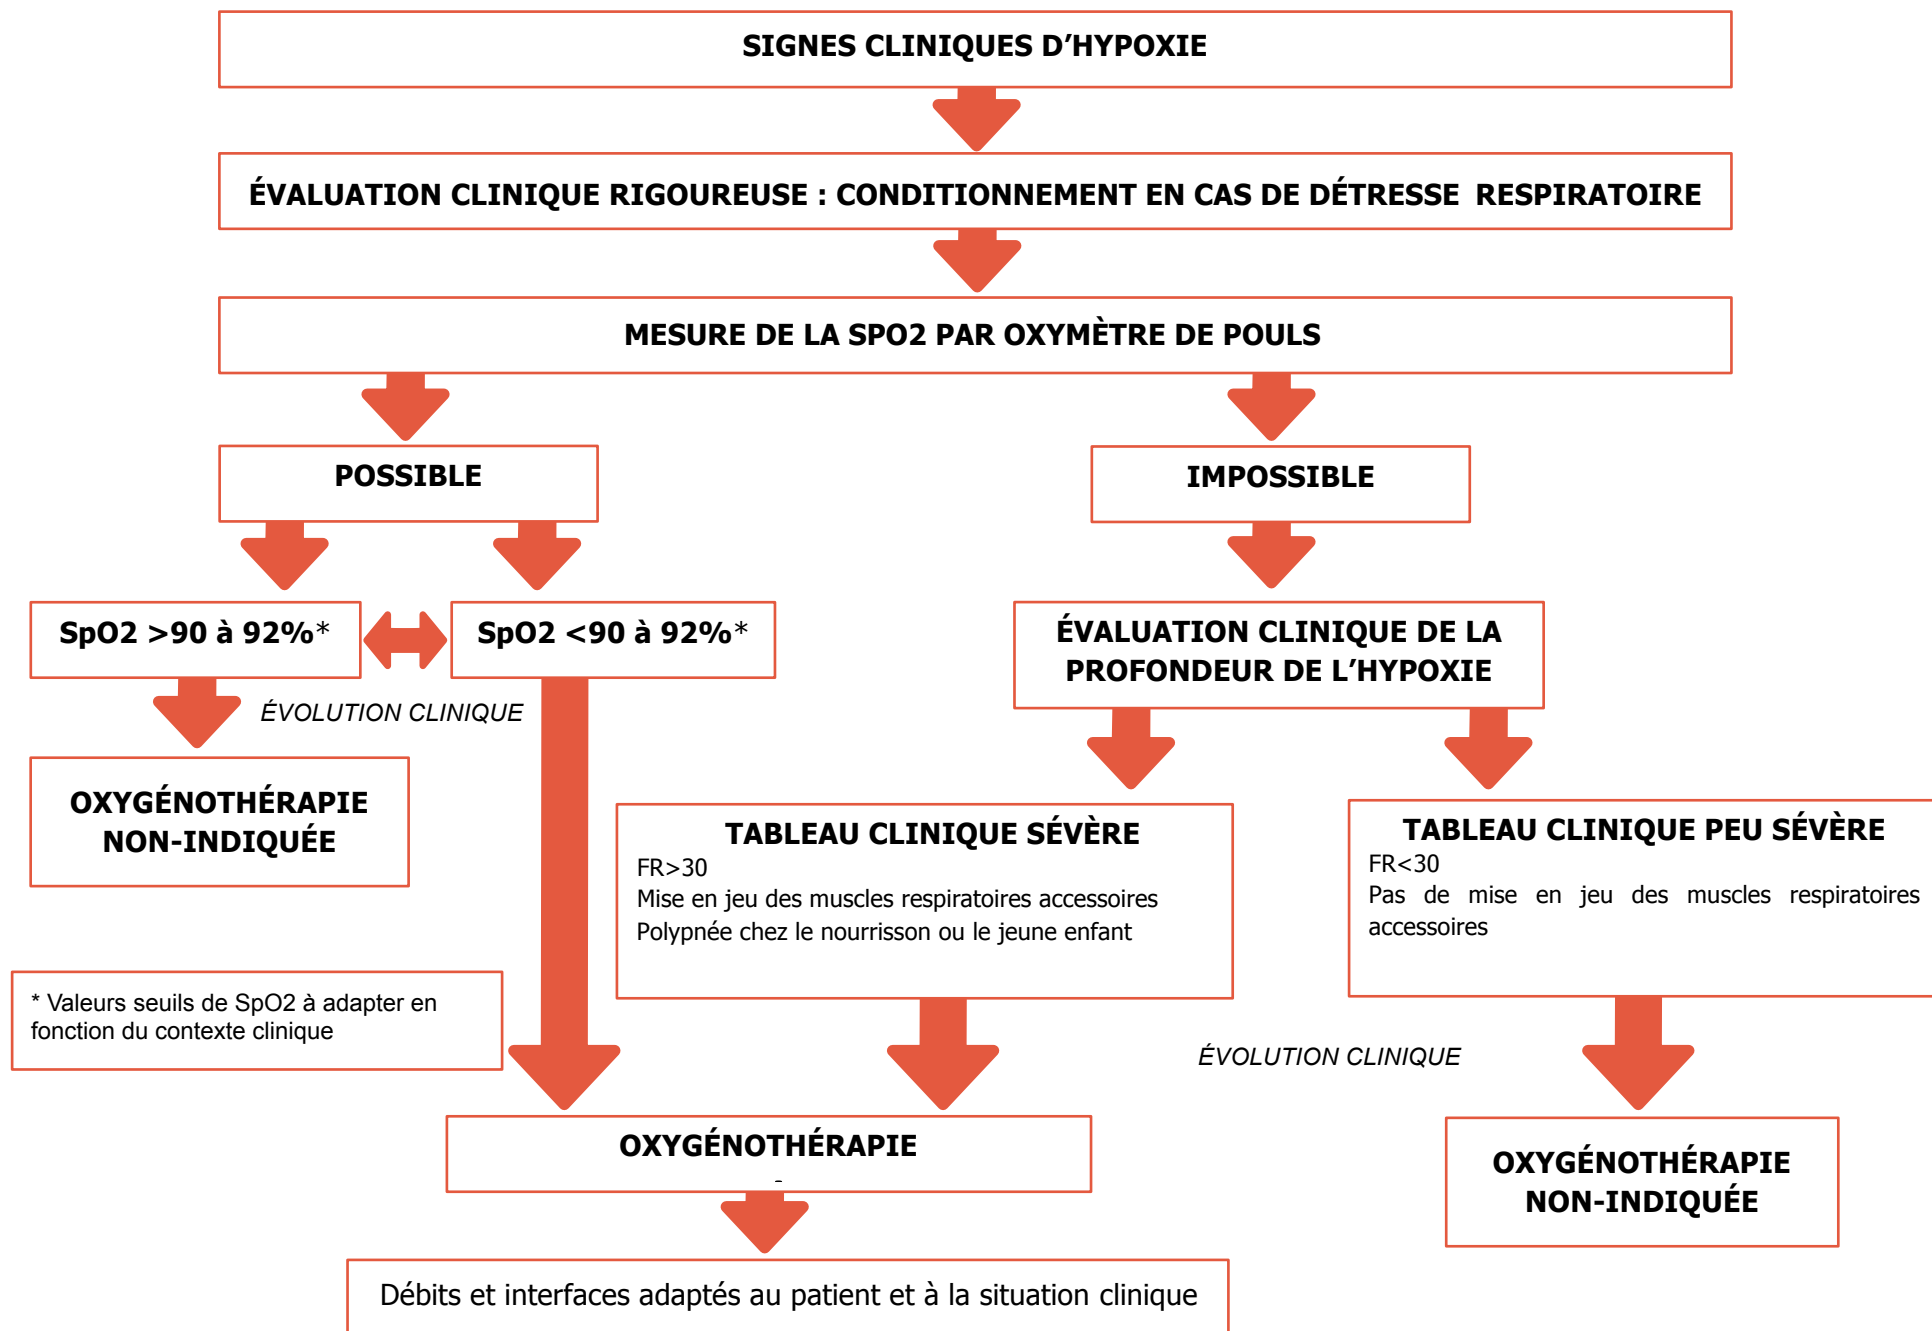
SIGNES CLINIQUES D'HYPOXIE

ÉVALUATION CLINIQUE RIGOUREUSE : CONDITIONNEMENT EN CAS DE DÉTRESSE RESPIRATOIRE

MESURE DE LA SPO2 PAR OXYMÈTRE DE POULS

POSSIBLE

IMPOSSIBLE

SpO2 >90 à 92%*

SpO2 <90 à 92%*

ÉVALUATION CLINIQUE DE LA PROFONDEUR DE L'HYPOXIE

ÉVOLUTION CLINIQUE

OXYGÉNOTHÉRAPIE NON-INDIQUÉE

TABLEAU CLINIQUE SÉVÈRE
FR>30
Mise en jeu des muscles respiratoires accessoires
Polypnée chez le nourrisson ou le jeune enfant

TABLEAU CLINIQUE PEU SÉVÈRE
FR<30
Pas de mise en jeu des muscles respiratoires accessoires

* Valeurs seuils de SpO2 à adapter en fonction du contexte clinique

ÉVOLUTION CLINIQUE

OXYGÉNOTHÉRAPIE

OXYGÉNOTHÉRAPIE NON-INDIQUÉE

Débits et interfaces adaptés au patient et à la situation clinique